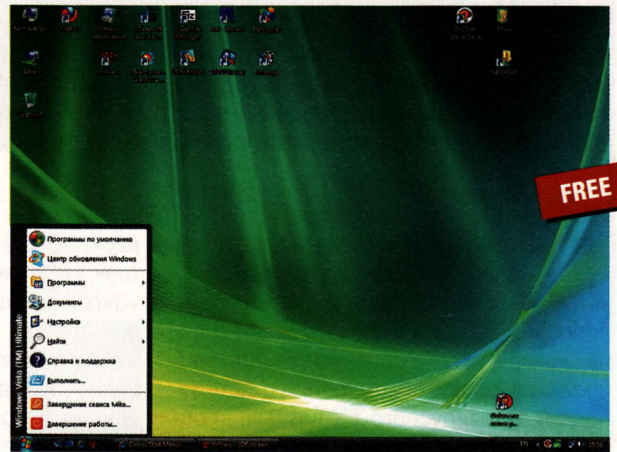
FREE

Windows Vista (TM) Ultimate

Программы по умолчанию

Центр обновления Windows

Программы

Документы

Настройка

Найти

Справка и поддержка

Выполнить...

Завершение сеанса Mike...

Завершение работы...

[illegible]